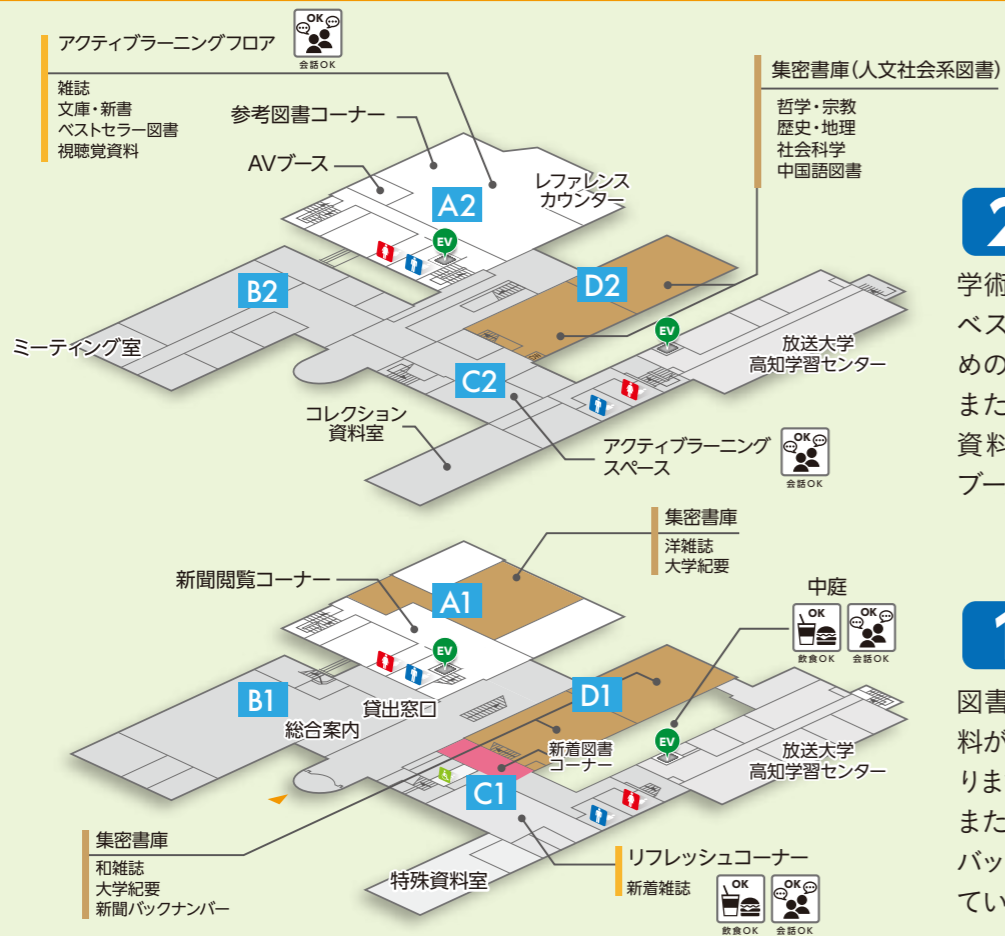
アクティブラーニングフロア
OK
会話OK
雑誌
文庫・新書
ベストセラー図書
視聴覚資料

参考図書コーナー
AVブース
A2
レファレンスカウンター
EV

集密書庫(人文社会系図書)
哲学・宗教
歴史・地理
社会科学
中国語図書

2
学術
ベス
めの
また
資料
ブー

B2
D2
ミーティング室
EV
放送大学
高知学習センター
C2
コレクション
資料室
アクティブラーニング
スペース
OK
会話OK

集密書庫
洋雑誌
大学紀要

新聞閲覧コーナー
A1
中庭
OK
飲食OK
OK
会話OK
EV
B1
貸出窓口
D1
総合案内
新着図書
コーナー
EV
放送大学
高知学習センター
C1

1
図書
料が
りま
また
バッ
てい

集密書庫
和雑誌
大学紀要
新聞バックナンバー

特殊資料室
リフレッシュコーナー
新着雑誌
OK
飲食OK
OK
会話OK